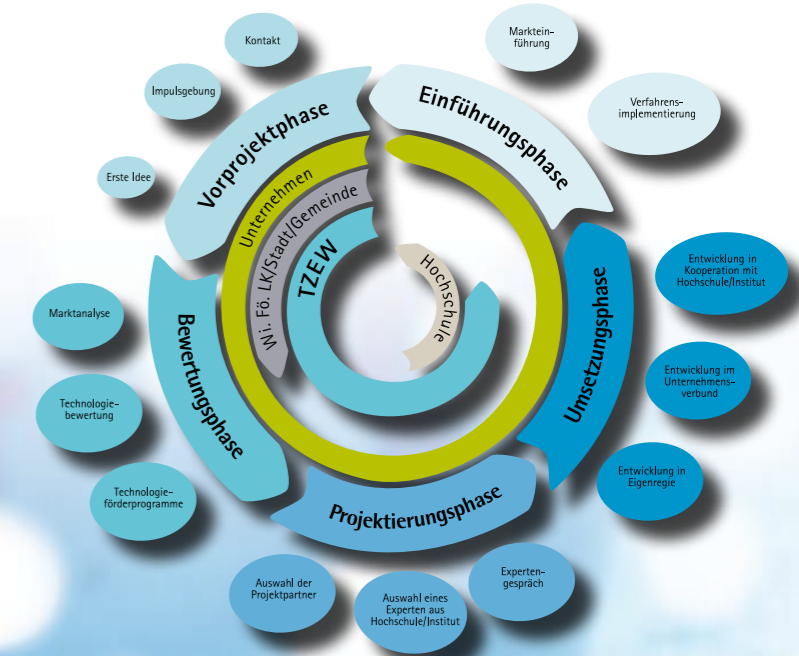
Kontakt

Impulsgebung

Erste Idee

Vorprojektphase

Markteinführung

Verfahrensimplementierung

Einführungsphase

Unternehmen

Wi. Fö. LK/Stadt/Gemeinde

TZEW

Hochschule

Entwicklung in Kooperation mit Hochschule/Institut

Entwicklung im Unternehmensverbund

Entwicklung in Eigenregie

Umsetzungsphase

Marktanalyse

Technologiebewertung

Technologieförderprogramme

Bewertungsphase

Projektierungsphase

Auswahl der Projektpartner

Auswahl eines Experten aus Hochschule/Institut

Expertengespräch